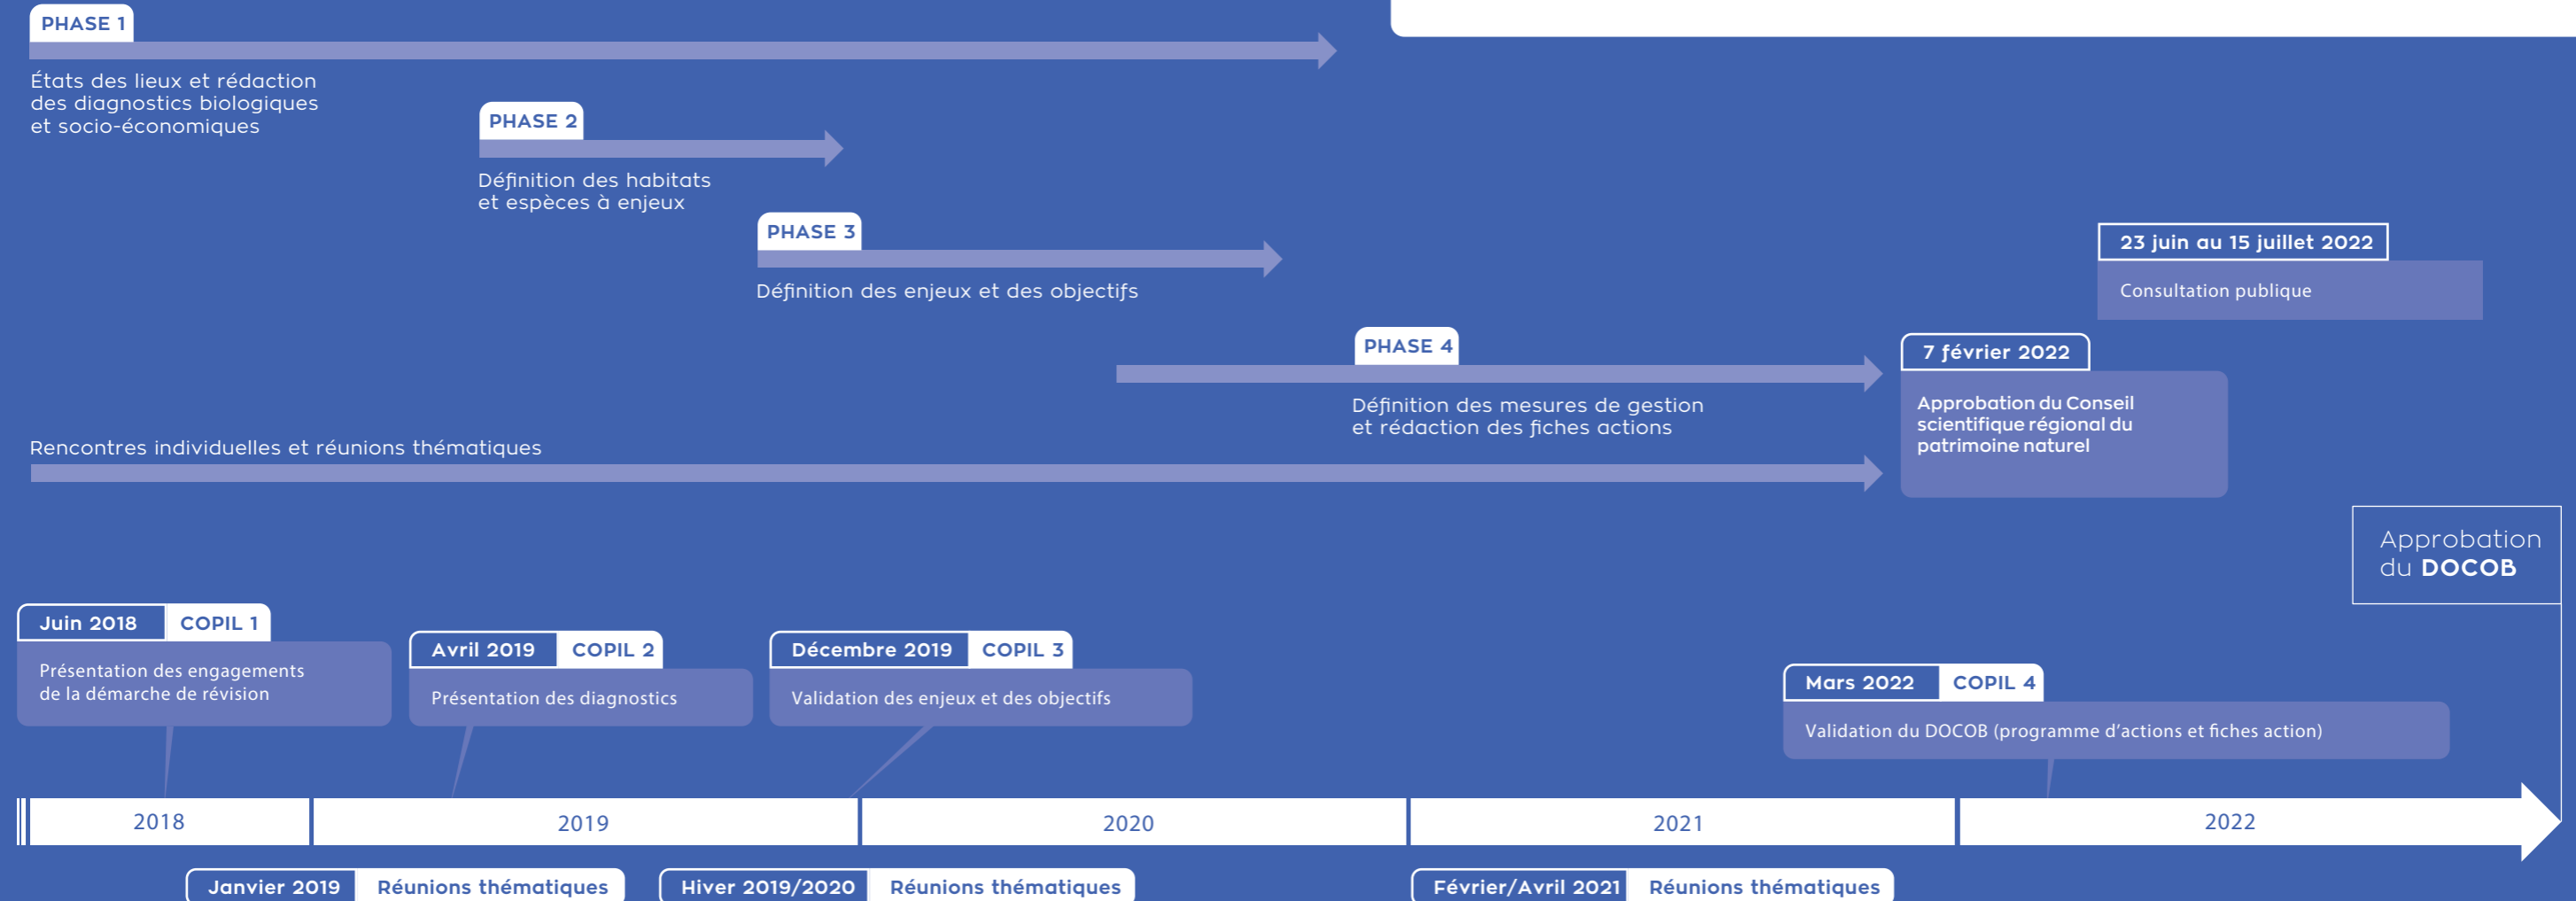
PHASE 1

États des lieux et rédaction des diagnostics biologiques et socio-économiques

PHASE 2

Définition des habitats et espèces à enjeux

PHASE 3

Définition des enjeux et des objectifs

23 juin au 15 juillet 2022

Consultation publique

PHASE 4

Définition des mesures de gestion et rédaction des fiches actions

7 février 2022

Approbation du Conseil scientifique régional du patrimoine naturel

Rencontres individuelles et réunions thématiques

Approbation du DOCOB

Juin 2018 COPIL 1

Présentation des engagements de la démarche de révision

Avril 2019 COPIL 2

Présentation des diagnostics

Décembre 2019 COPIL 3

Validation des enjeux et des objectifs

Mars 2022 COPIL 4

Validation du DOCOB (programme d'actions et fiches action)

2018 2019 2020 2021 2022

Janvier 2019 Réunions thématiques

Hiver 2019/2020 Réunions thématiques

Février/Avril 2021 Réunions thématiques